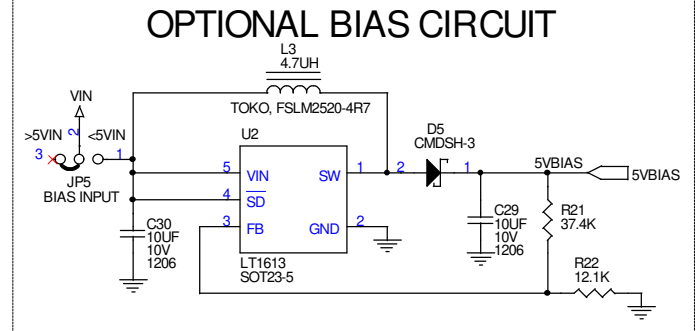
OPTIONAL BIAS CIRCUIT

L3
4.7UH

TOKO, FSLM2520-4R7

VIN

>5VIN
<5VIN

3
2
1

JP5
BIAS INPUT

U2

5 VIN
4 $\overline{SD}$
3 FB

SW 1
GND 2

LT1613
SOT23-5

C30
10UF
10V
1206

D5
CMDSH-3

2
1

5VBIAS

5VBIAS

C29
10UF
10V
1206

R21
37.4K

R22
12.1K